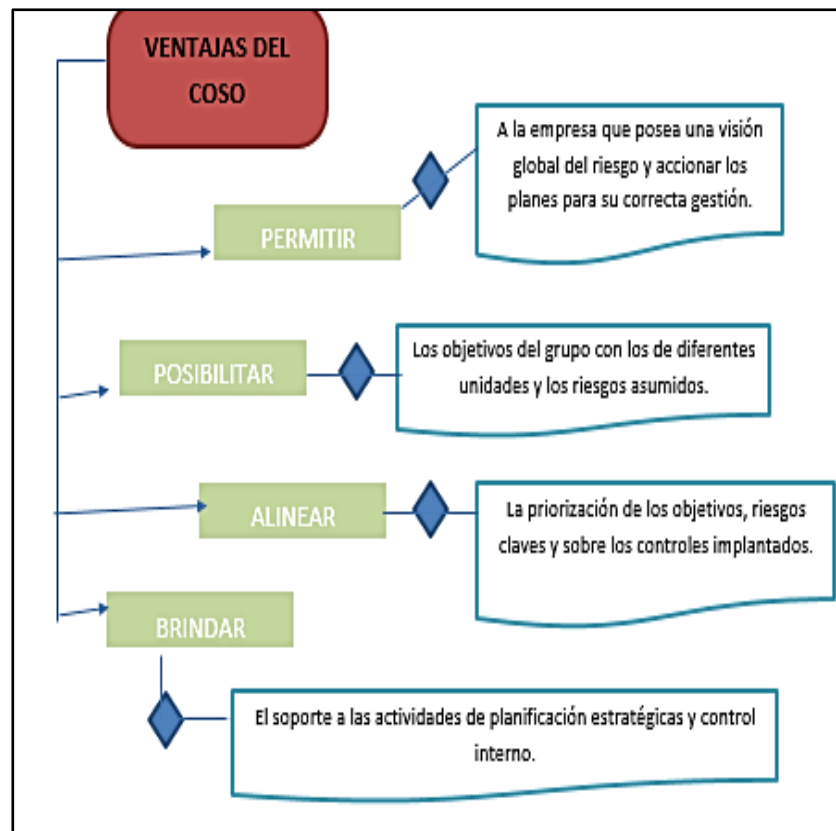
VENTAJAS DEL COSO

PERMITIR

A la empresa que posea una visión global del riesgo y accionar los planes para su correcta gestión.

POSIBILITAR

Los objetivos del grupo con los de diferentes unidades y los riesgos asumidos.

ALINEAR

La priorización de los objetivos, riesgos claves y sobre los controles implantados.

BRINDAR

El soporte a las actividades de planificación estratégicas y control interno.